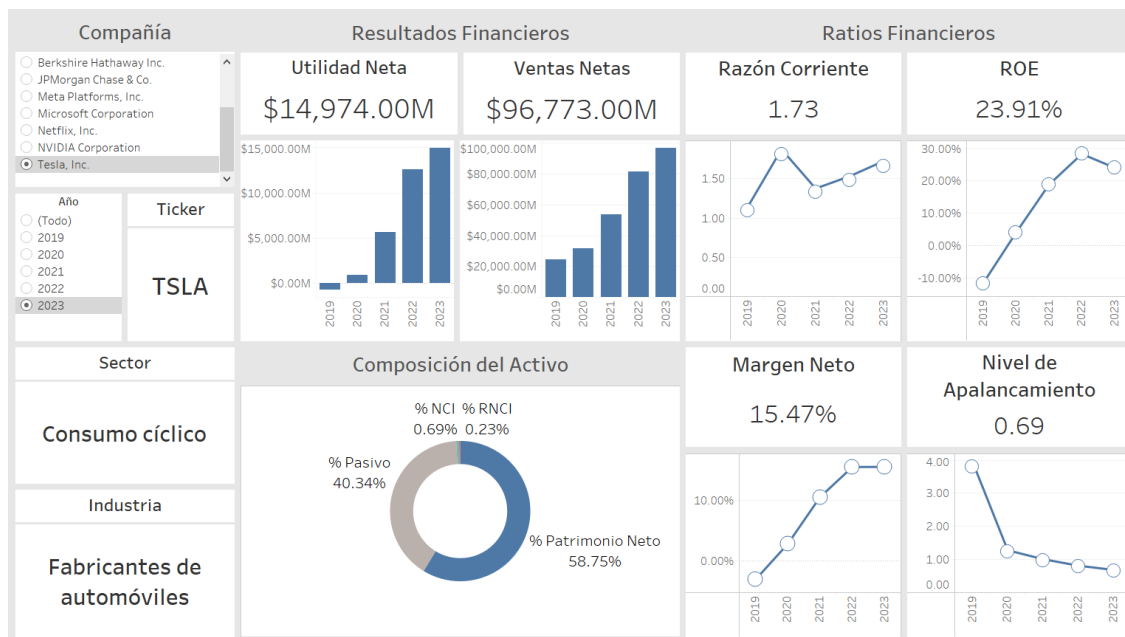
Compañía

Berkshire Hathaway Inc.
JPMorgan Chase & Co.
Meta Platforms, Inc.
Microsoft Corporation
Netflix, Inc.
NVIDIA Corporation
Tesla, Inc.

Año
(Todo)
2019
2020
2021
2022
2023

Ticker

TSLA

Resultados Financieros

Utilidad Neta
$14,974.00M

$15,000.00M
$10,000.00M
$5,000.00M
$0.00M
2019 2020 2021 2022 2023

Ventas Netas
$96,773.00M

$100,000.00M
$80,000.00M
$60,000.00M
$40,000.00M
$20,000.00M
$0.00M
2019 2020 2021 2022 2023

Ratios Financieros

Razón Corriente
1.73

1.50
1.00
0.50
0.00
2019 2020 2021 2022 2023

ROE
23.91%

30.00%
20.00%
10.00%
0.00%
-10.00%
2019 2020 2021 2022 2023

Sector

Consumo cíclico

Industria

Fabricantes de automóviles

Composición del Activo

% NCI
0.69%
% RNCI
0.23%
% Pasivo
40.34%
% Patrimonio Neto
58.75%

Margen Neto
15.47%

10.00%
0.00%
2019 2020 2021 2022 2023

Nivel de Apalancamiento
0.69

4.00
3.00
2.00
1.00
0.00
2019 2020 2021 2022 2023